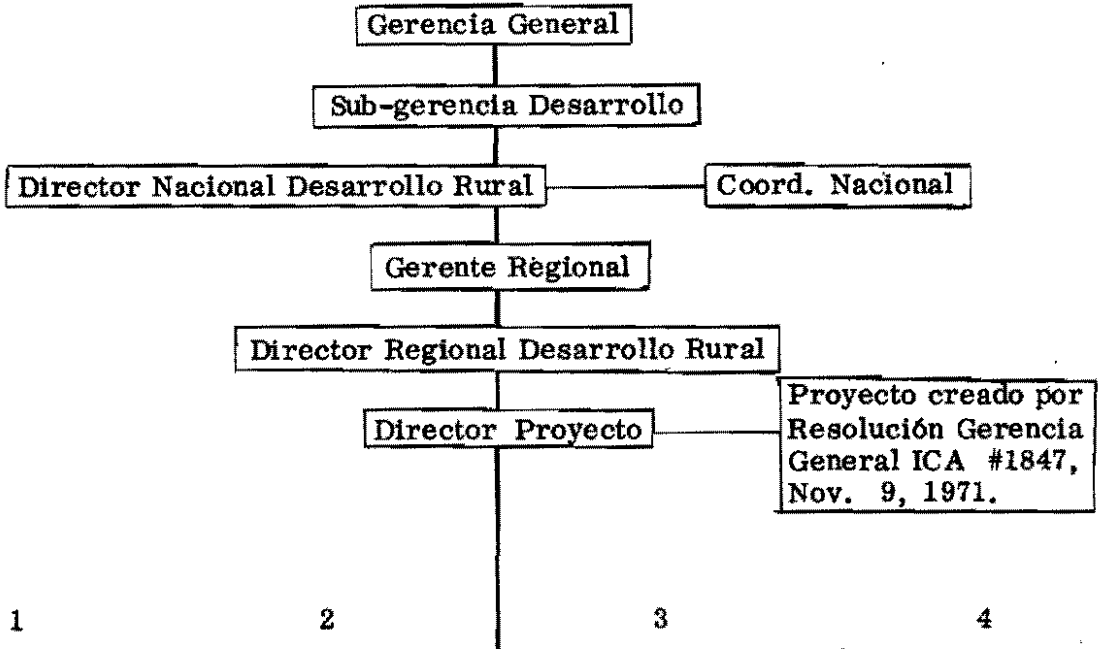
Gerencia General

Sub-gerencia Desarrollo

Director Nacional Desarrollo Rural

Coord. Nacional

Gerente Règional

Director Regional Desarrollo Rural

Director Proyecto

Proyecto creado por Resolución Gerencia General ICA #1847, Nov. 9, 1971.

1

2

3

4